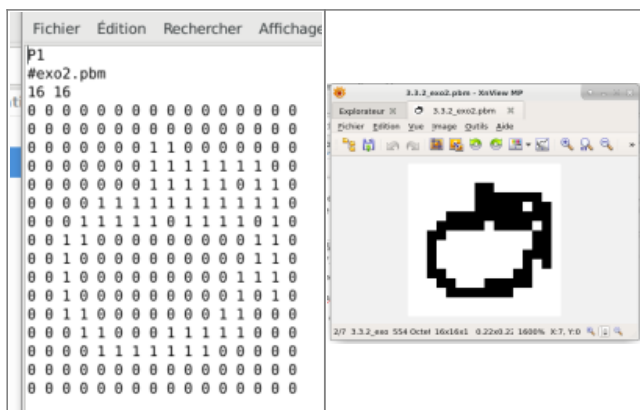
Fichier Édition Rechercher Affichage

P1
#exo2.pbm
16 16
0 0 0 0 0 0 0 0 0 0 0 0 0 0 0 0
0 0 0 0 0 0 0 0 0 0 0 0 0 0 0 0
0 0 0 0 0 0 0 1 1 0 0 0 0 0 0 0
0 0 0 0 0 0 0 1 1 1 1 1 1 1 0 0
0 0 0 0 0 0 0 1 1 1 1 1 0 1 1 0
0 0 0 0 1 1 1 1 1 1 1 1 1 1 1 0
0 0 0 1 1 1 1 1 0 1 1 1 1 0 1 0
0 0 1 1 0 0 0 0 0 0 0 0 0 1 1 0
0 0 1 0 0 0 0 0 0 0 0 0 0 1 1 0
0 0 1 0 0 0 0 0 0 0 0 0 1 1 1 0
0 0 1 0 0 0 0 0 0 0 0 0 1 0 1 0
0 0 1 1 0 0 0 0 0 0 0 1 1 0 0 0
0 0 0 1 1 0 0 0 1 1 1 1 1 0 0 0
0 0 0 0 1 1 1 1 1 1 1 0 0 0 0 0
0 0 0 0 0 0 0 0 0 0 0 0 0 0 0 0
0 0 0 0 0 0 0 0 0 0 0 0 0 0 0 0

3.3.2_exo2.pbm - XnView MP
Explorateur 3.3.2_exo2.pbm
Fichier Édition Vue Image Outils Aide
2/7 3.3.2_exo 554 Octet 16x16x1 0.22x0.22 1600% X:7, Y:0